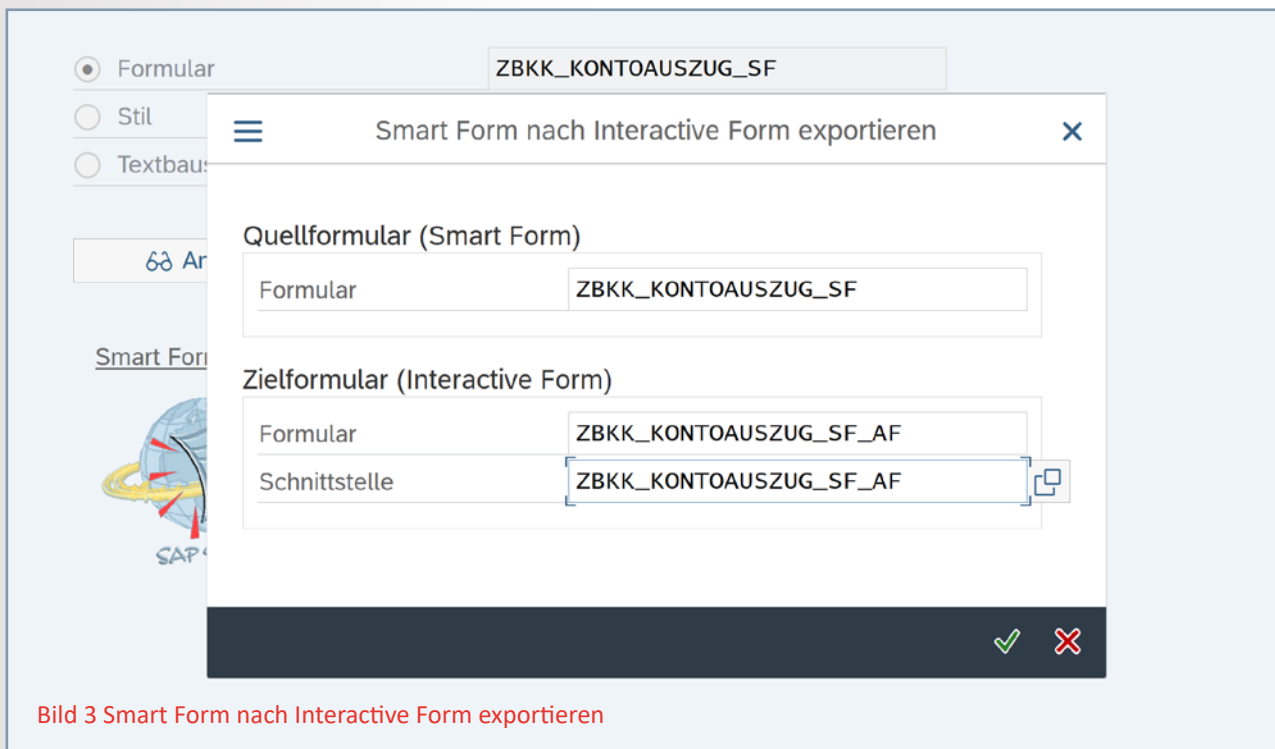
Formular ZBKK_KONTOAUSZUG_SF

Stil

Textbaus

Ar

Smart Forr

SAP

Smart Form nach Interactive Form exportieren

Quellformular (Smart Form)

| Formular | ZBKK_KONTOAUSZUG_SF |
|---|---|

Zielformular (Interactive Form)

| Formular | ZBKK_KONTOAUSZUG_SF_AF |
|---|---|
| Schnittstelle | ZBKK_KONTOAUSZUG_SF_AF |

Bild 3 Smart Form nach Interactive Form exportieren